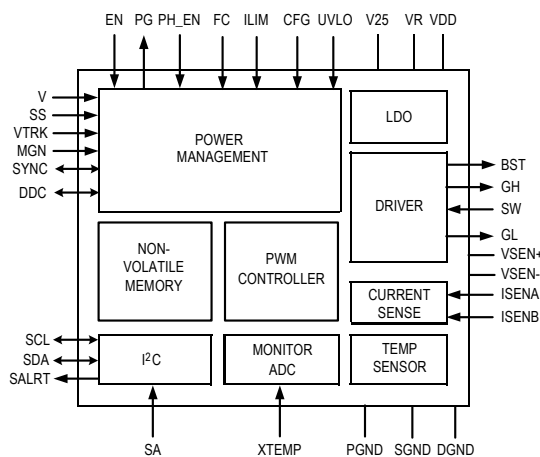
EN PG PH_EN FC ILIM CFG UVLO V25 VR VDD

V
SS
VTRK
MGN
SYNC
DDC

POWER MANAGEMENT

LDO

DRIVER

BST
GH
SW
GL
VSEN+
VSEN-
ISENA
ISENB

NON-VOLATILE MEMORY

PWM CONTROLLER

CURRENT SENSE

SCL
SDA
SALRT

I$^2$C

MONITOR ADC

TEMP SENSOR

SA XTEMP PGND SGND DGND